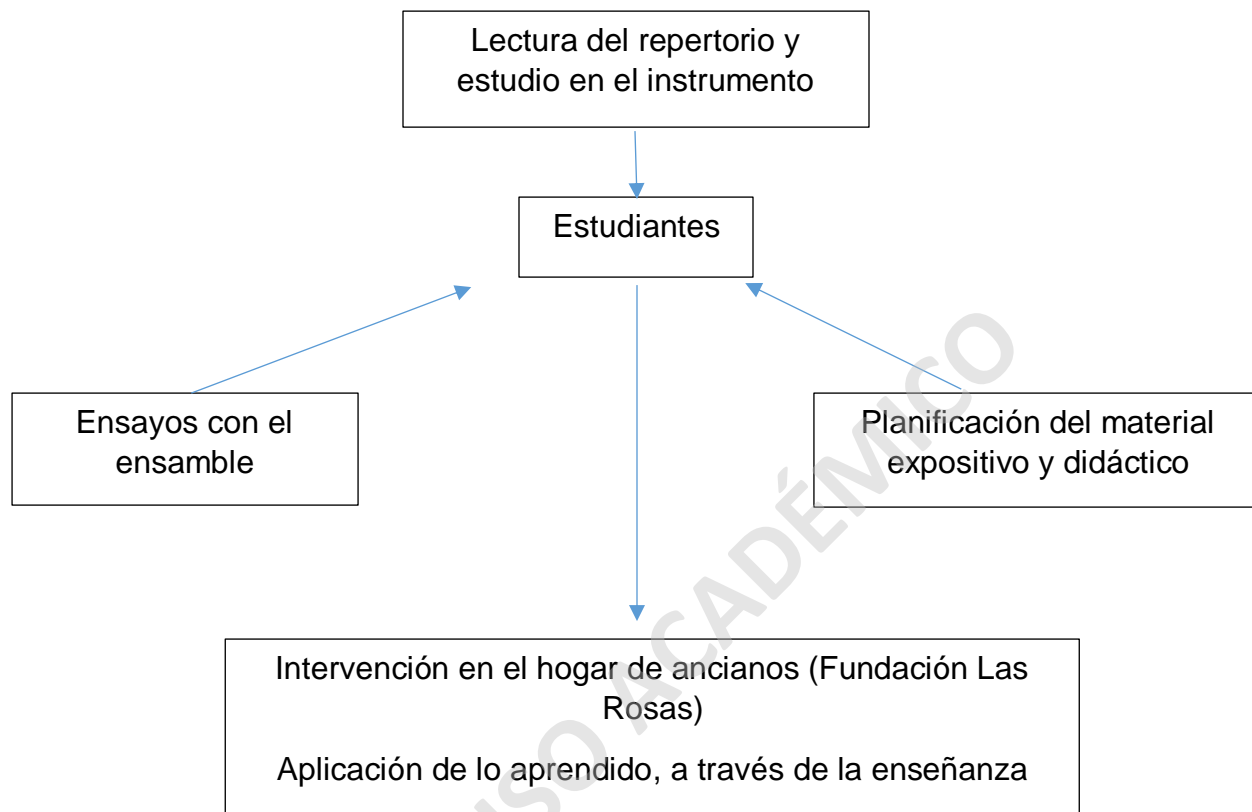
Lectura del repertorio y estudio en el instrumento

Estudiantes

Ensayos con el ensamble

Planificación del material expositivo y didáctico

Intervención en el hogar de ancianos (Fundación Las Rosas)

Aplicación de lo aprendido, a través de la enseñanza

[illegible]SO ACADÉMICO